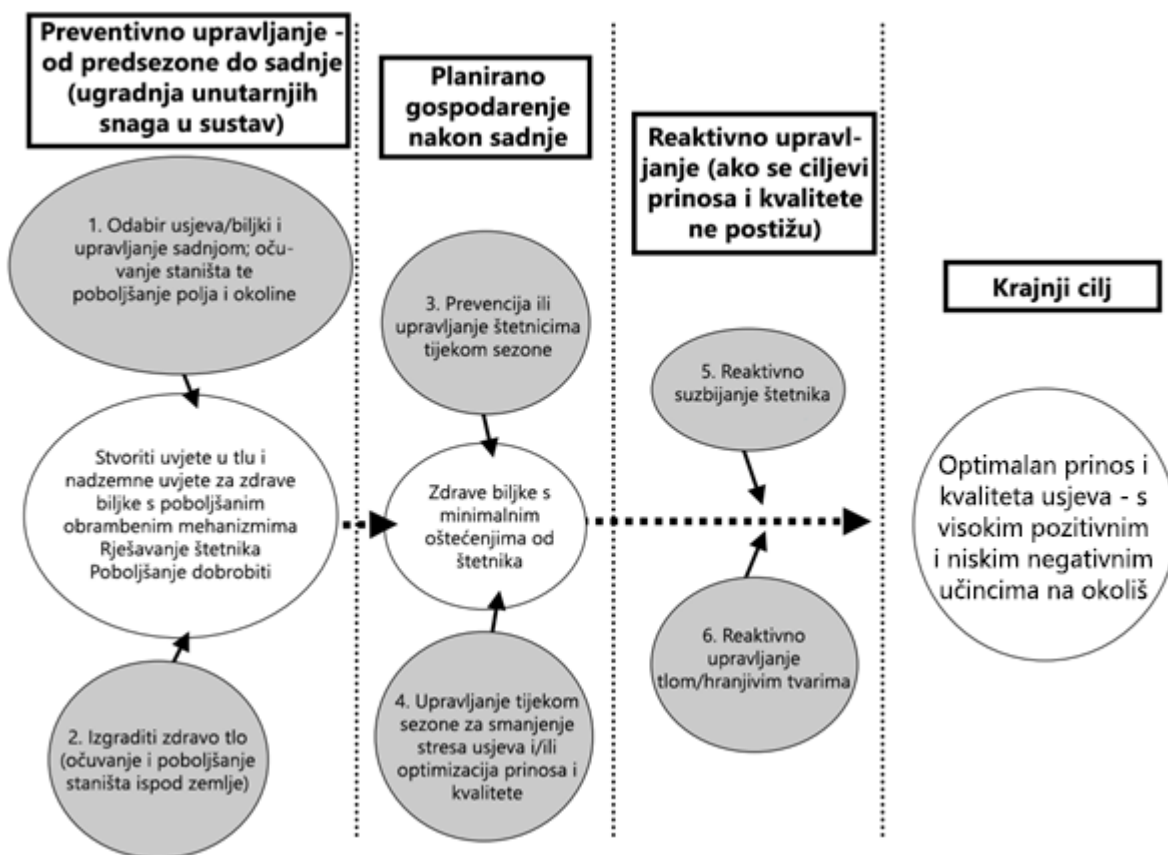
Preventivno upravljanje - od predsezone do sadnje (ugradnja unutarnjih snaga u sustav)

1. Odabir usjeva/biljki i upravljanje sadnjom; očuvanje staništa te poboljšanje polja i okoline

Stvoriti uvjete u tlu i nadzemne uvjete za zdrave biljke s poboljšanim obrambenim mehanizmima Rješavanje štetnika Poboljšanje dobrobiti

2. Izgraditi zdravo tlo (očuvanje i poboljšanje staništa ispod zemlje)

Planirano gospodarenje nakon sadnje

3. Prevencija ili upravljanje štetnicima tijekom sezone

Zdrave biljke s minimalnim oštećenjima od štetnika

4. Upravljanje tijekom sezone za smanjenje stresa usjeva i/ili optimizacija prinosa i kvalitete

Reaktivno upravljanje (ako se ciljevi prinosa i kvalitete ne postižu)

5. Reaktivno suzbijanje štetnika

6. Reaktivno upravljanje tlom/hranjivim tvarima

Krajnji cilj

Optimalan prinos i kvaliteta usjeva - s visokim pozitivnim i niskim negativnim učincima na okoliš